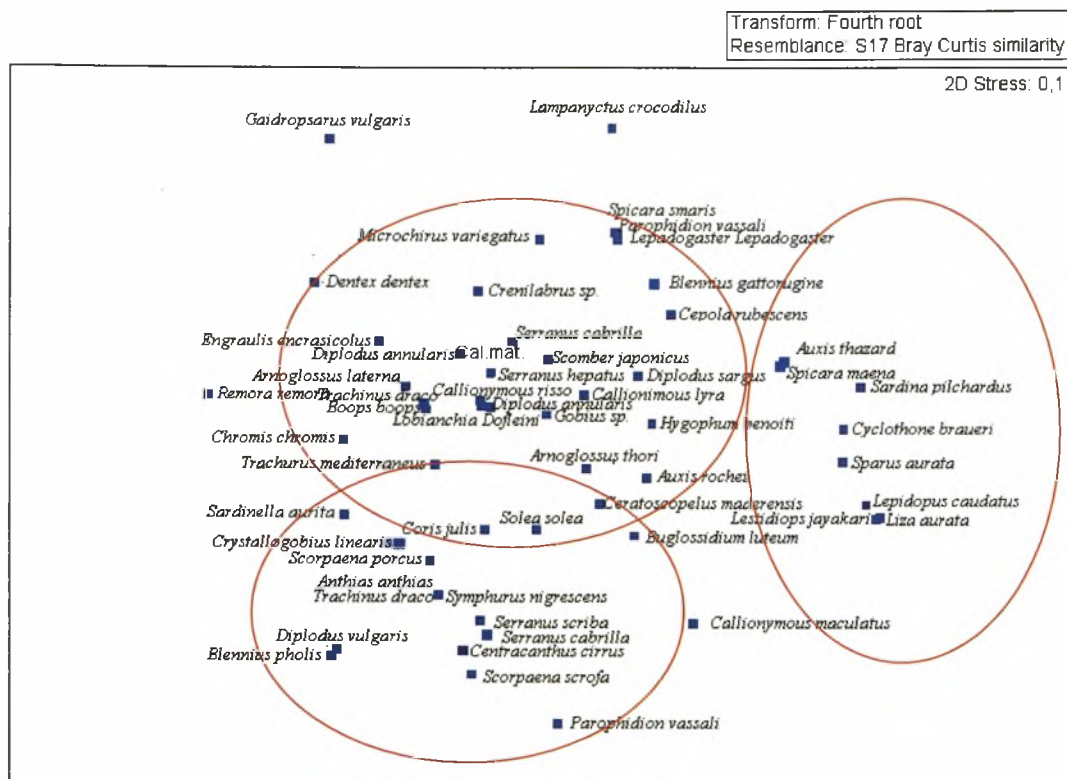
Transform: Fourth root
Resemblance: S17 Bray Curtis similarity

2D Stress: 0,1

Gaidropsarus vulgaris
Lampanyctus crocodilus
Spicara smaris
Parophidion vassali
Lepadogaster Lepadogaster
Microchirus variegatus
Dentex dentex
Crenilabrus sp.
Blennius gattorugine
Cepola rubescens
Serranus cabrilla
Engraulis encrasicolus
Diplodus annularis
Cal.mat.
Scomber japonicus
Serranus hepatus
Diplodus sargus
Auxis thazard
Spicara maena
Arnoglossus laterna
Remora remora
Trachinus draco
Callionymous risso
Callionimous lyra
Sardina pilchardus
Boops boops
Diplodus annularis
Lobianchia Dofleini
Gobius sp.
Hygophum benoiti
Chromis chromis
Cyclothone braueri
Trachurus mediterraneus
Arnoglossus thori
Auxis rochei
Sparus aurata
Ceratoscopelus maderensis
Lepidopus caudatus
Sardinella aurita
Lestidiops jayakari
Liza aurata
Coris julis
Solea solea
Crystallogobius linearis
Buglossidium luteum
Scorpaena porcus
Anthias anthias
Trachinus draco
Symphurus nigrescens
Serranus scriba
Serranus cabrilla
Callionymous maculatus
Diplodus vulgaris
Blennius pholis
Centracanthus cirrus
Scorpaena scrofa
Parophidion vassali